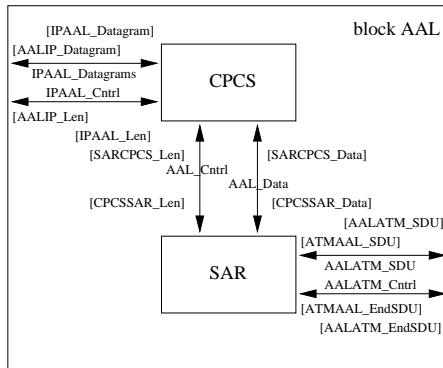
block AAL

[IPAAL_Datagram]
[AALIP_Datagram]
IPAAL_Datagrams
IPAAL_Cntrl
[AALIP_Len]

CPCS

[IPAAL_Len]
[SARCPCS_Len]
AAL_Cntrl
AAL_Data
[SARCPCS_Data]
[CPCSSAR_Len]
[CPCSSAR_Data]

SAR

[AALATM_SDU]
[ATMAAL_SDU]
AALATM_SDU
AALATM_Cntrl
[ATMAAL_EndSDU]
[AALATM_EndSDU]